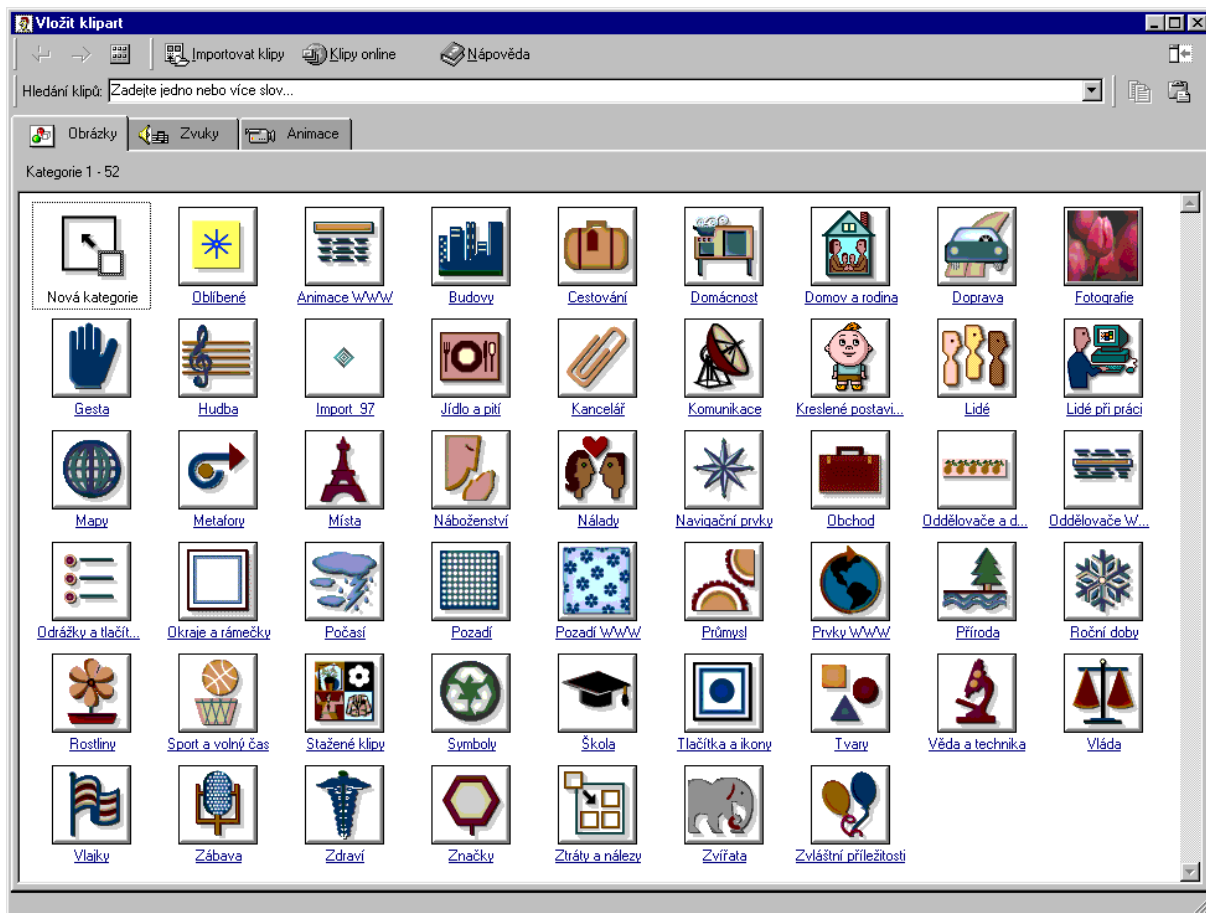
Vložit klipart

Importovat klipy Klipy online Nápověda

Hledání klipů: Zadejte jedno nebo více slov...

Obrázky Zvuky Animace

Kategorie 1 - 52

Nová kategorie
Oblíbené
Animace WWW
Budovy
Cestování
Domácnost
Domov a rodina
Doprava
Fotografie
Gesta
Hudba
Import_97
Jídlo a pití
Kancelář
Komunikace
Kreslené postavi...
Lidé
Lidé při práci
Mapy
Metafory
Místa
Náboženství
Nálady
Navigační prvky
Obchod
Oddělovače a d...
Oddělovače W...
Odrážky a tlačít...
Okraje a rámečky
Počasí
Pozadí
Pozadí WWW
Průmysl
Prvky WWW
Příroda
Roční doby
Rostliny
Sport a volný čas
Stažené klipy
Symboly
Škola
Tlačítka a ikony
Tvary
Věda a technika
Vláda
Vlajky
Zábava
Zdraví
Značky
Ztráty a nálezy
Zvířata
Zvláštní příležitosti